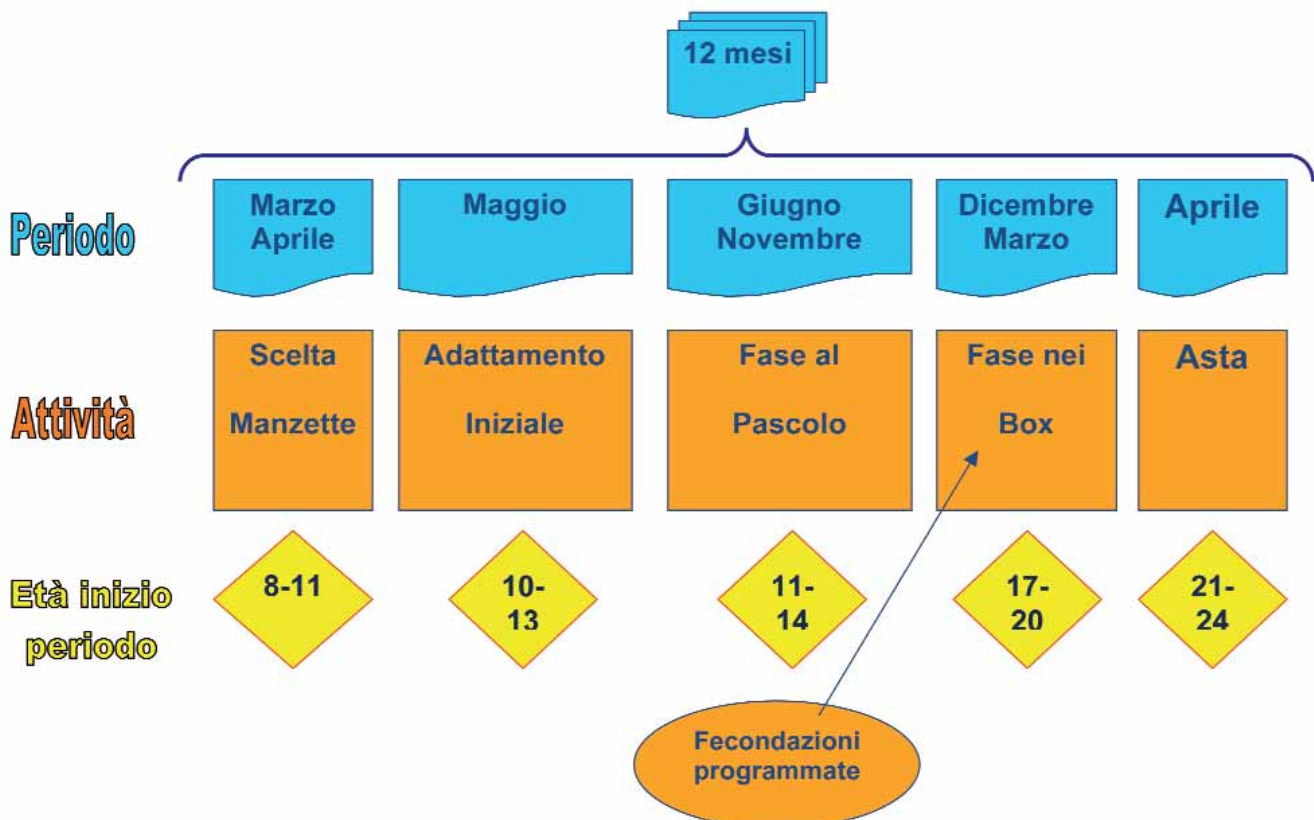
12 mesi

Periodo

Marzo Aprile

Maggio

Giugno Novembre

Dicembre Marzo

Aprile

Attività

Scelta Manzette

Adattamento Iniziale

Fase al Pascolo

Fase nei Box

Asta

Età inizio periodo

8-11

10-13

11-14

17-20

21-24

Fecondazioni programmate